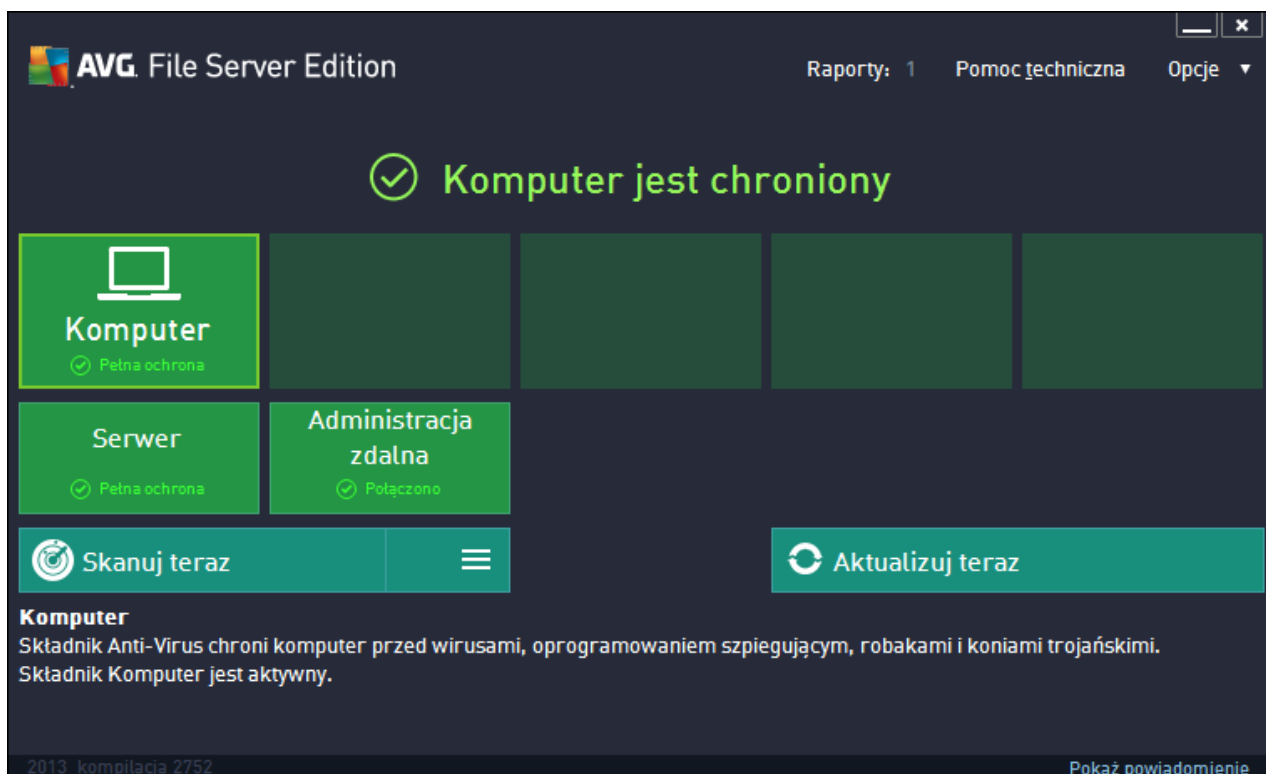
AVG. File Server Edition

Raporty: 1 Pomoc techniczna Opcje ▼

Komputer jest chroniony

Komputer
Pełna ochrona

Serwer
Pełna ochrona

Administracja zdalna
Połączono

Skanuj teraz

Aktualizuj teraz

Komputer
Składnik Anti-Virus chroni komputer przed wirusami, oprogramowaniem szpiegującym, robakami i koniami trojańskimi.
Składnik Komputer jest aktywny.

2013 kompilacja 2752

Pokaż powiadomienie